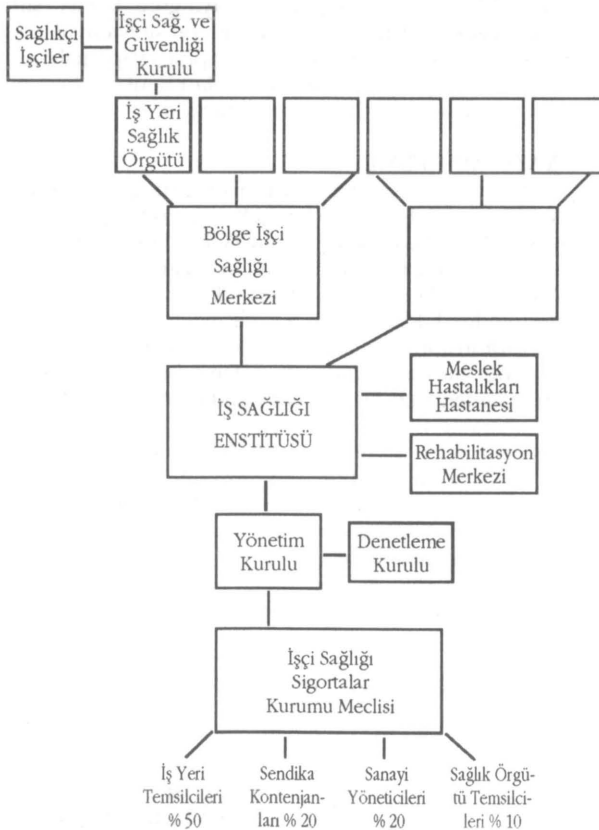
Sağlıkçı İşçiler

İşçi Sağ. ve Güvenliği Kurulu

İş Yeri Sağlık Örgütü

Bölge İşçi Sağlığı Merkezi

İŞ SAĞLIĞI ENSTİTÜSÜ

Meslek Hastalıkları Hastanesi

Rehabilitasyon Merkezi

Yönetim Kurulu

Denetleme Kurulu

İşçi Sağlığı Sigortalar Kurumu Meclisi

İş Yeri Temsilcileri % 50

Sendika Kontenjanları % 20

Sanayi Yöneticileri % 20

Sağlık Örgütü Temsilcileri % 10